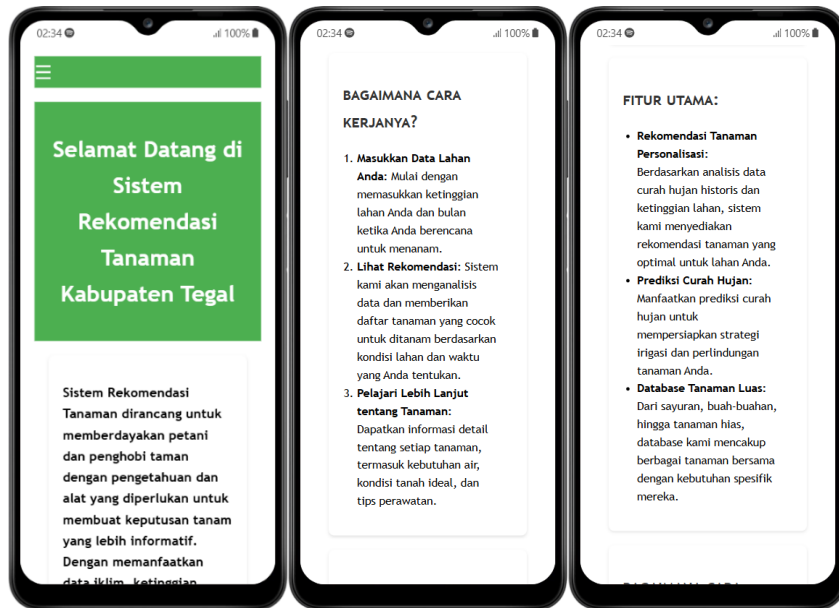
02:34 .ıll 100%

☰

Selamat Datang di Sistem Rekomendasi Tanaman Kabupaten Tegal

Sistem Rekomendasi Tanaman dirancang untuk memberdayakan petani dan penghobi taman dengan pengetahuan dan alat yang diperlukan untuk membuat keputusan tanam yang lebih informatif. Dengan memanfaatkan data iklim, ketinggian

02:34 .ıll 100%

BAGAIMANA CARA KERJANYA?

1. Masukkan Data Lahan Anda: Mulai dengan memasukkan ketinggian lahan Anda dan bulan ketika Anda berencana untuk menanam.
2. Lihat Rekomendasi: Sistem kami akan menganalisis data dan memberikan daftar tanaman yang cocok untuk ditanam berdasarkan kondisi lahan dan waktu yang Anda tentukan.
3. Pelajari Lebih Lanjut tentang Tanaman: Dapatkan informasi detail tentang setiap tanaman, termasuk kebutuhan air, kondisi tanah ideal, dan tips perawatan.

02:34 .ıll 100%

FITUR UTAMA:

• Rekomendasi Tanaman Personalisasi: Berdasarkan analisis data curah hujan historis dan ketinggian lahan, sistem kami menyediakan rekomendasi tanaman yang optimal untuk lahan Anda.
• Prediksi Curah Hujan: Manfaatkan prediksi curah hujan untuk mempersiapkan strategi irigasi dan perlindungan tanaman Anda.
• Database Tanaman Luas: Dari sayuran, buah-buahan, hingga tanaman hias, database kami mencakup berbagai tanaman bersama dengan kebutuhan spesifik mereka.

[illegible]